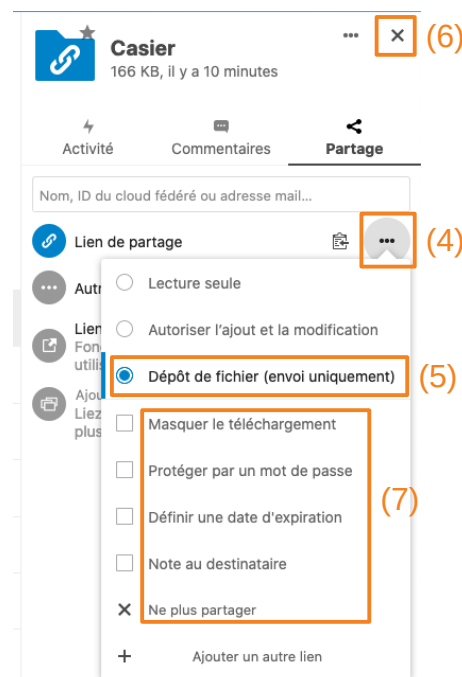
Casier
166 KB, il y a 10 minutes

(6)

Activité
Commentaires
Partage

Nom, ID du cloud fédéré ou adresse mail...

Lien de partage

(4)

Autr

Lien
Fonc
utilis

Ajou
Liez
plus

Lecture seule

Autoriser l'ajout et la modification

Dépôt de fichier (envoi uniquement)

(5)

Masquer le téléchargement

Protéger par un mot de passe

Définir une date d'expiration

(7)

Note au destinataire

Ne plus partager

Ajouter un autre lien